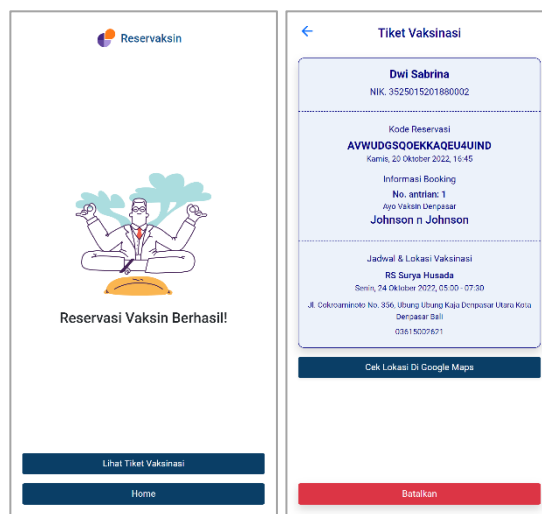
Reservaksin

Reservasi Vaksin Berhasil!

Lihat Tiket Vaksinasi

Home

Tiket Vaksinasi

Dwi Sabrina

NIK. 3525015201880002

Kode Reservasi

AVWUDGSQOEKKAQEU4UIND

Kamis, 20 Oktober 2022, 16:45

Informasi Booking

No. antrian: 1

Ayo Vaksin Denpasar

Johnson n Johnson

Jadwal & Lokasi Vaksinasi

RS Surya Husada

Senin, 24 Oktober 2022, 05:00 - 07:30

Jl. Cokroaminoto No. 356, Ubung Ubung Kaja Denpasar Utara Kota Denpasar Bali

03615007621

Cek Lokasi Di Google Maps

Batalkan